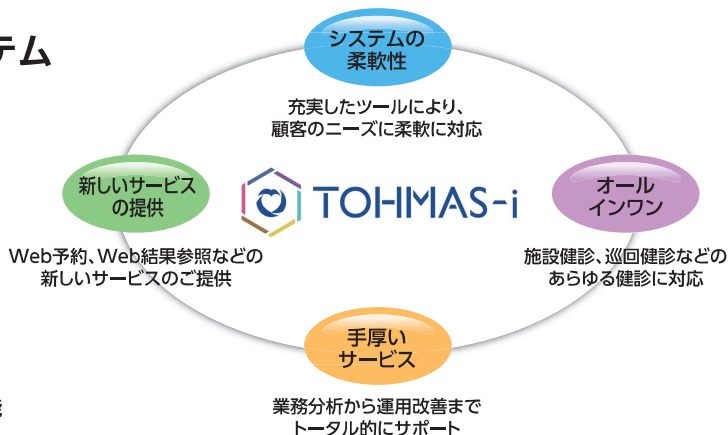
テム

システムの柔軟性

充実したツールにより、顧客のニーズに柔軟に対応

新しいサービスの提供

TOHMAS-i

オールインワン

Web予約、Web結果参照などの新しいサービスのご提供

施設健診、巡回健診などのあらゆる健診に対応

手厚いサービス

業務分析から運用改善までトータル的にサポート